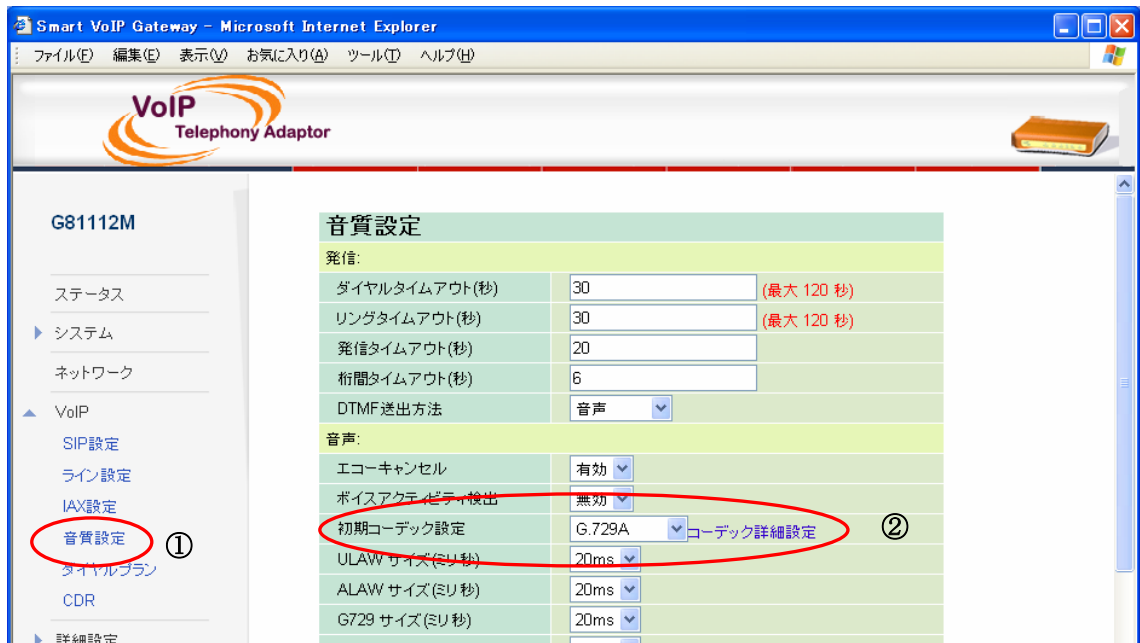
Smart VoIP Gateway - Microsoft Internet Explorer

ファイル(F) 編集(E) 表示(V) お気に入り(A) ツール(T) ヘルプ(H)

VoIP
Telephony Adaptor

G81112M

ステータス
システム
ネットワーク
VoIP
SIP設定
ライン設定
IAX設定
音質設定 ①
ダイヤルプラン
CDR
詳細設定

音質設定

| 発信: | | |
|---|---|---|
| ダイヤルタイムアウト(秒) | 30 | (最大 120 秒) |
| リングタイムアウト(秒) | 30 | (最大 120 秒) |
| 発信タイムアウト(秒) | 20 | |
| 桁間タイムアウト(秒) | 6 | |
| DTMF送出方法 | 音声 | |
| 音声: | | |
| エコーキャンセル | 有効 | |
| ボイスアクティビティ検出 | 無効 | |
| 初期コーデック設定 | G.729A | コーデック詳細設定 |
| ULAW サイズ(ミリ秒) | 20ms | |
| ALAW サイズ(ミリ秒) | 20ms | |
| G729 サイズ(ミリ秒) | 20ms | |

②